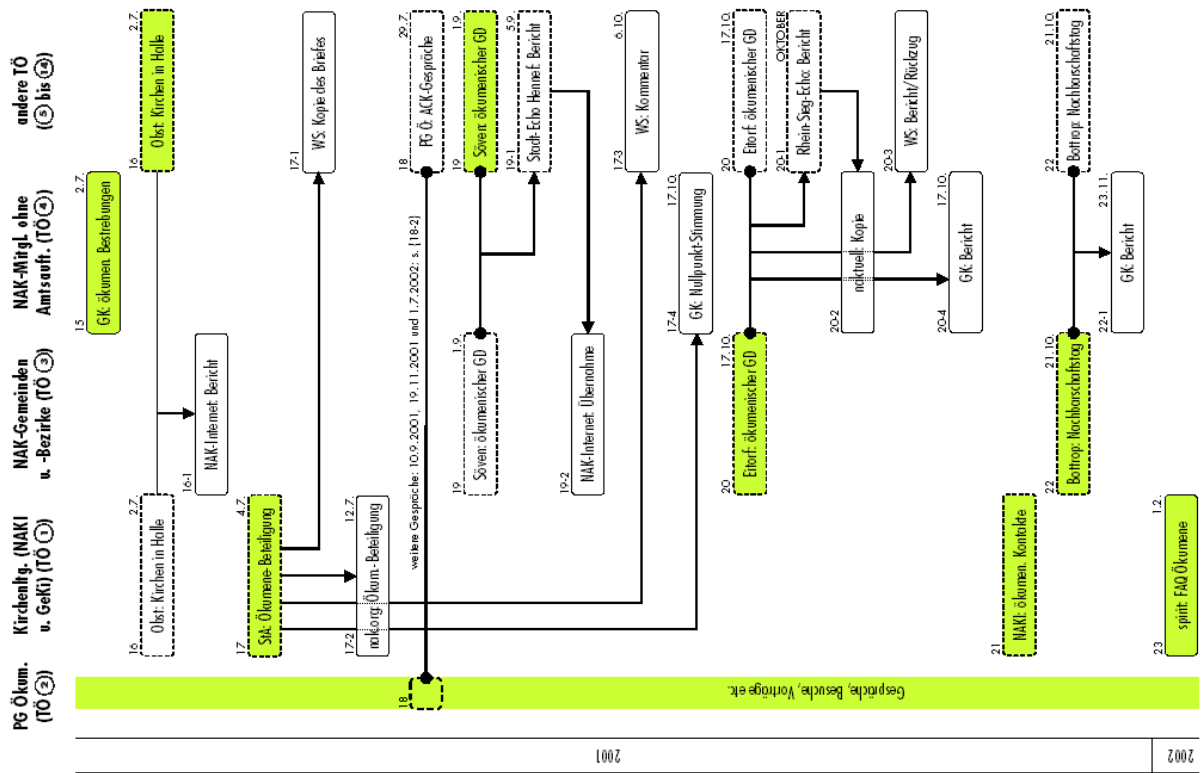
andere TÖ (5) bis (14)

NAK-Mitgl. ohne Amtsauft. (TÖ (4))

NAK-Gemeinden u. -Bezirke (TÖ (3))

Kirchenltg. (NAKI u. GeKi) (TÖ (1))

PG Ökum. (TÖ (2))

16 Obst: Kirchen in Holle 2.7.

15 GK: ökumen. Bestrebungen 2.7.

16-1 NAK-Internet: Bericht

16 Obst: Kirchen in Holle 2.7.

17-1 WS: Kopie des Briefes

17 StA: Ökumene-Beteiligung 4.7.

17-2 nak.org: Ökum.-Beteiligung 12.7.

18 PG Ö: ACK-Gespräche 29.7.

weitere Gespräche: 10.9.2001, 19.11.2001 und 1.7.2002; s. [18-2]

18

19 Söven: ökumenischer GD 1.9.

19-1 Stadt-Echo Hennef: Bericht 5.9.

19 Söven: ökumenischer GD 1.9.

19-2 NAK-Internet: Übernahme

17-3 WS: Kommentar 6.10.

17-4 GK: Nullpunkt-Stimmung 17.10.

20 Eitorf: ökumenischer GD 17.10.

20-1 Rhein-Sieg-Echo: Bericht OKTOBER

20 Eitorf: ökumenischer GD 17.10.

20-2 nak.aktuell: Kopie

20-3 WS: Bericht/Rückzug

20-4 GK: Bericht 17.10.

21 NAKI: ökumen. Kontakte

22 Bottrop: Nachbarschaftstag 21.10.

22 Bottrop: Nachbarschaftstag 21.10.

22-1 GK: Bericht 23.11.

23 spirit: FAQ Ökumene 1.2.

Gespräche, Besuche, Vorträge etc.

2001

2002